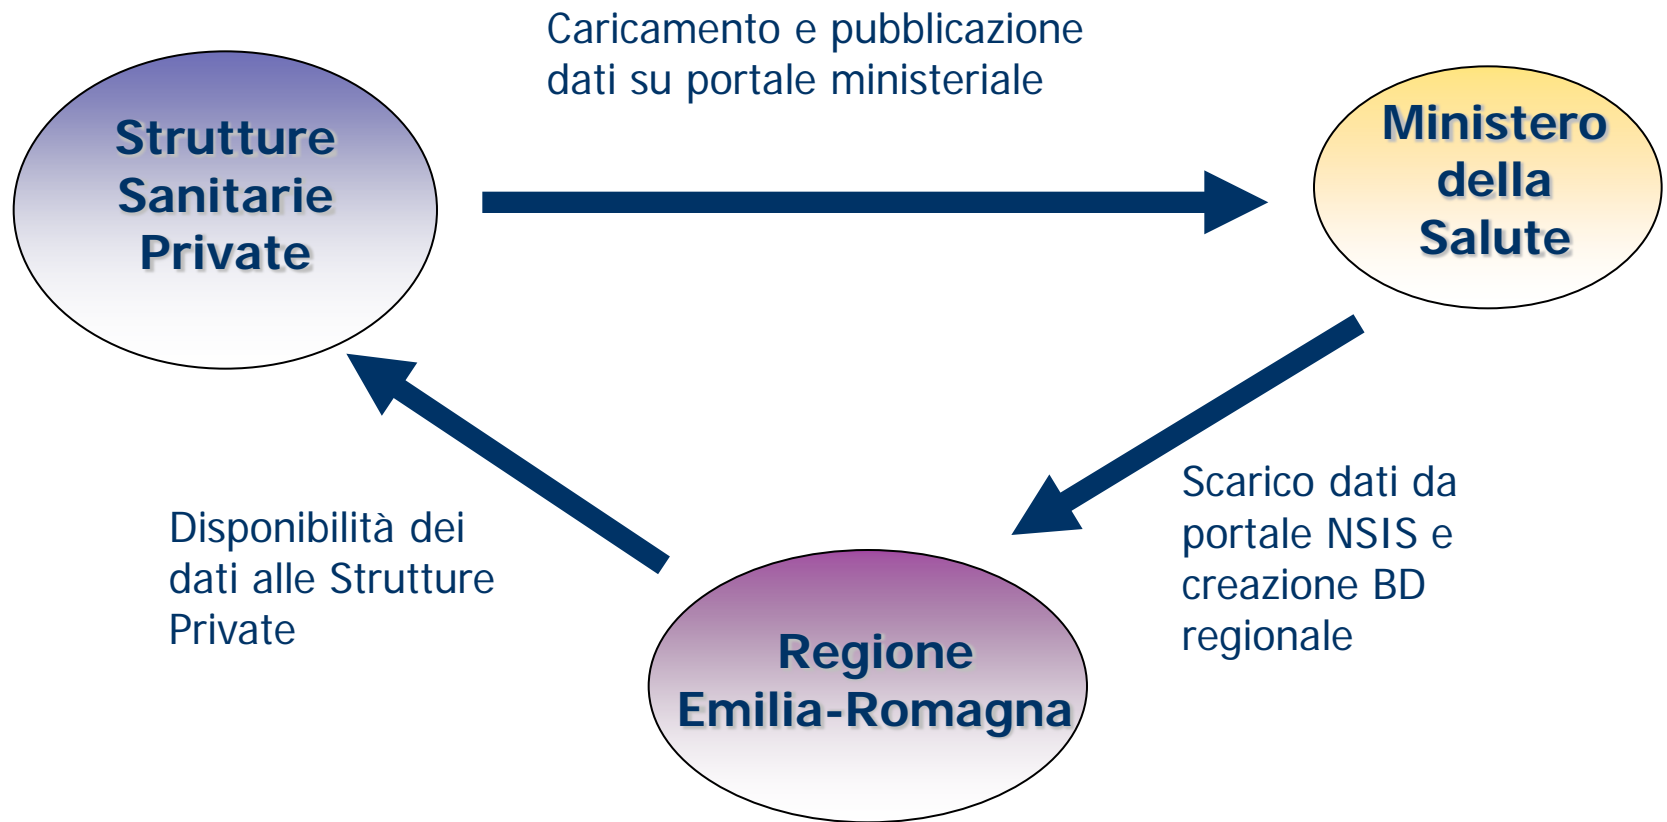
Caricamento e pubblicazione dati su portale ministeriale

Strutture Sanitarie Private

Ministero della Salute

Scarico dati da portale NSIS e creazione BD regionale

Disponibilità dei dati alle Strutture Private

Regione Emilia-Romagna